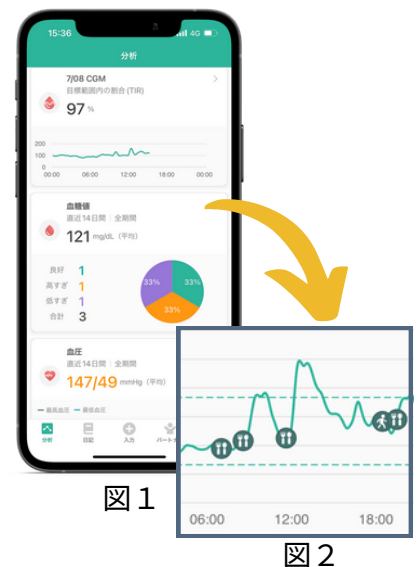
15:36 4G

分析

7/08 CGM
目標範囲内の割合 (TIR)
97 %

200
100
0
00:00 06:00 12:00 18:00 00:00

血糖値
直近14日間 | 全期間
121 mg/dL (平均)

良好 1
高すぎ 1
低すぎ 1
合計 3

33%
33%
33%

血圧
直近14日間 | 全期間
147/49 mmHg (平均)

最高血圧 最低血圧

分析 日記 入力 パートナー

図1

06:00 12:00 18:00

図2